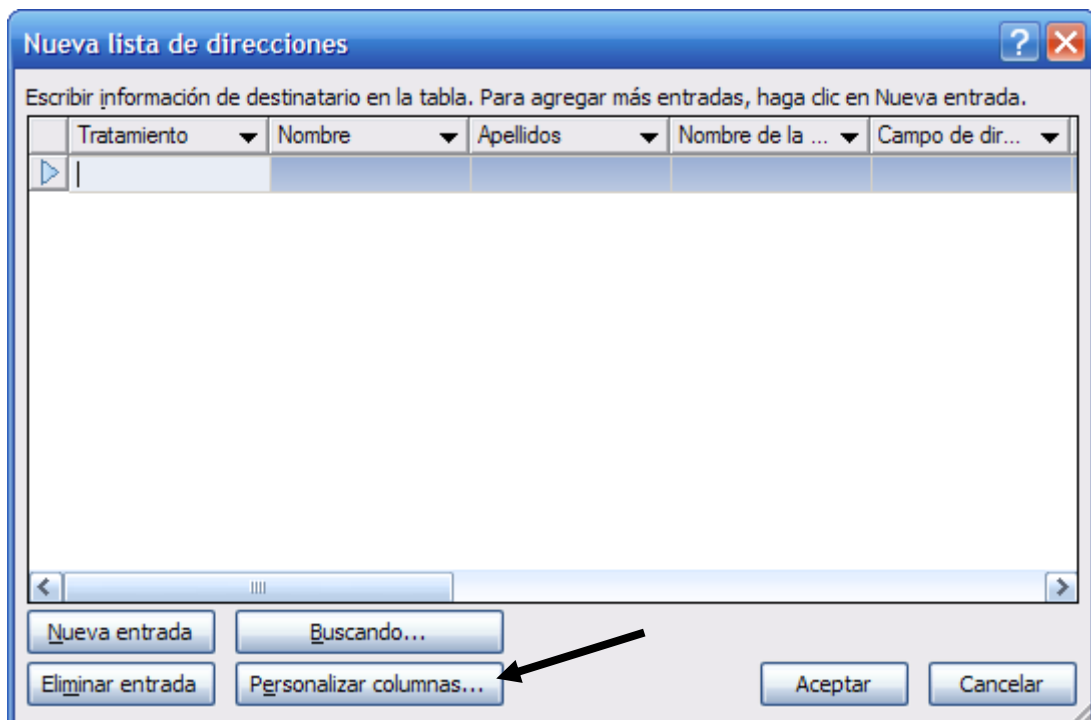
Nueva lista de direcciones

Escribir información de destinatario en la tabla. Para agregar más entradas, haga clic en Nueva entrada.

| Tratamiento | Nombre | Apellidos | Nombre de la ... | Campo de dir... |
|---|---|---|---|---|
| | | | | |

Nueva entrada
Buscando...
Eliminar entrada
Personalizar columnas...
Aceptar
Cancelar